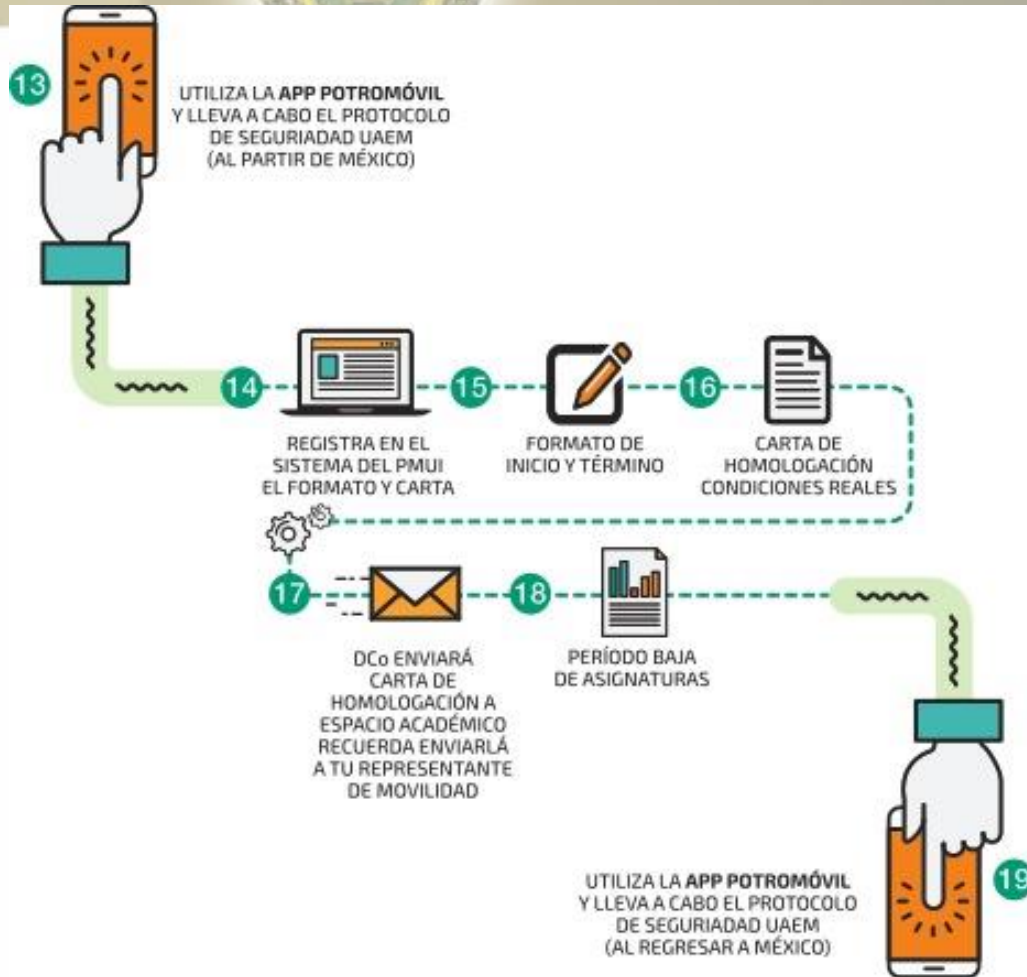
13

UTILIZA LA **APP POTROMÓVIL** Y LLEVA A CABO EL PROTOCOLO DE SEGURIADAD UAEM (AL PARTIR DE MÉXICO)

14

REGISTRA EN EL SISTEMA DEL PMUI EL FORMATO Y CARTA

15

FORMATO DE INICIO Y TÉRMINO

16

CARTA DE HOMOLOGACIÓN CONDICIONES REALES

17

DCo ENVIARÁ CARTA DE HOMOLOGACIÓN A ESPACIO ACADÉMICO RECUERDA ENVIARLÁ A TU REPRESENTANTE DE MOVILIDAD

18

PERÍODO BAJA DE ASIGNATURAS

19

UTILIZA LA **APP POTROMÓVIL** Y LLEVA A CABO EL PROTOCOLO DE SEGURIADAD UAEM (AL REGRESAR A MÉXICO)